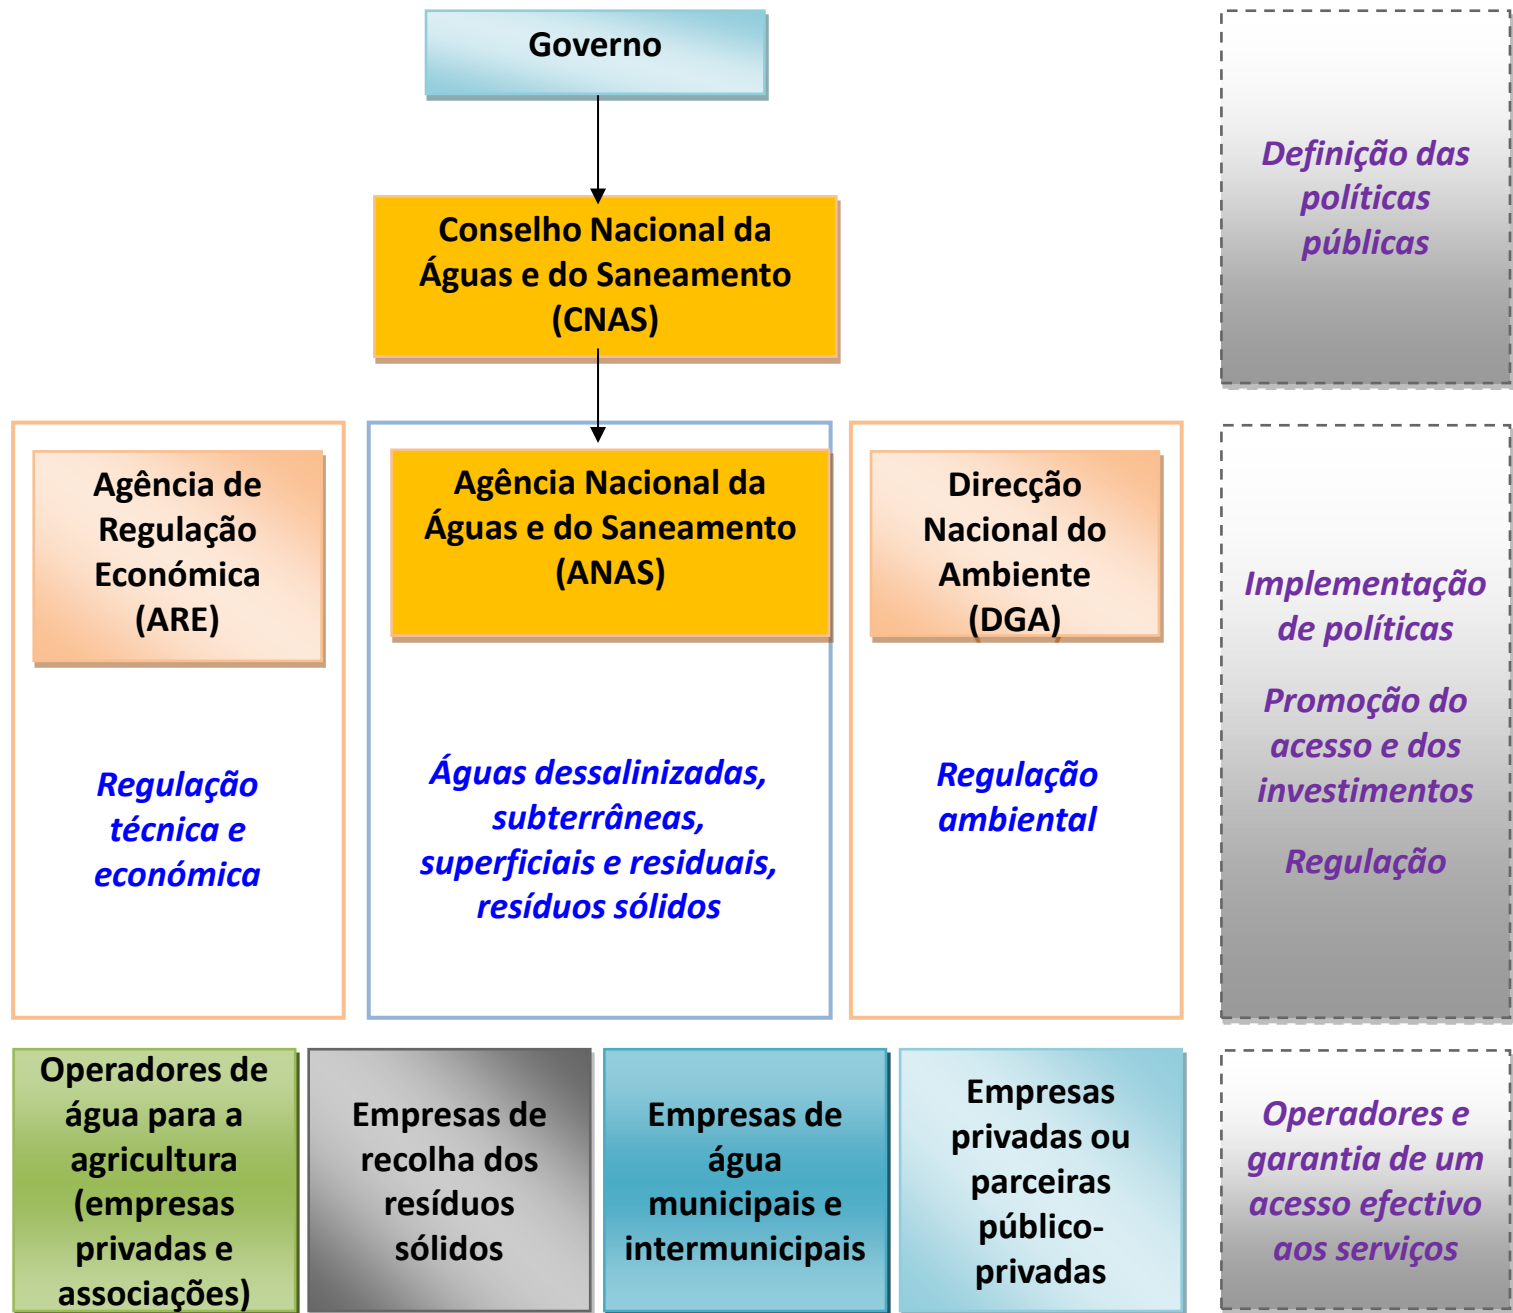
Governo

Conselho Nacional da Águas e do Saneamento (CNAS)

Definição das políticas públicas

Agência de Regulação Económica (ARE)

Regulação técnica e económica

Agência Nacional da Águas e do Saneamento (ANAS)

Águas dessalinizadas, subterrâneas, superficiais e residuais, resíduos sólidos

Direcção Nacional do Ambiente (DGA)

Regulação ambiental

Implementação de políticas

Promoção do acesso e dos investimentos

Regulação

Operadores de água para a agricultura (empresas privadas e associações)

Empresas de recolha dos resíduos sólidos

Empresas de água municipais e intermunicipais

Empresas privadas ou parceiras público-privadas

Operadores e garantia de um acesso efectivo aos serviços